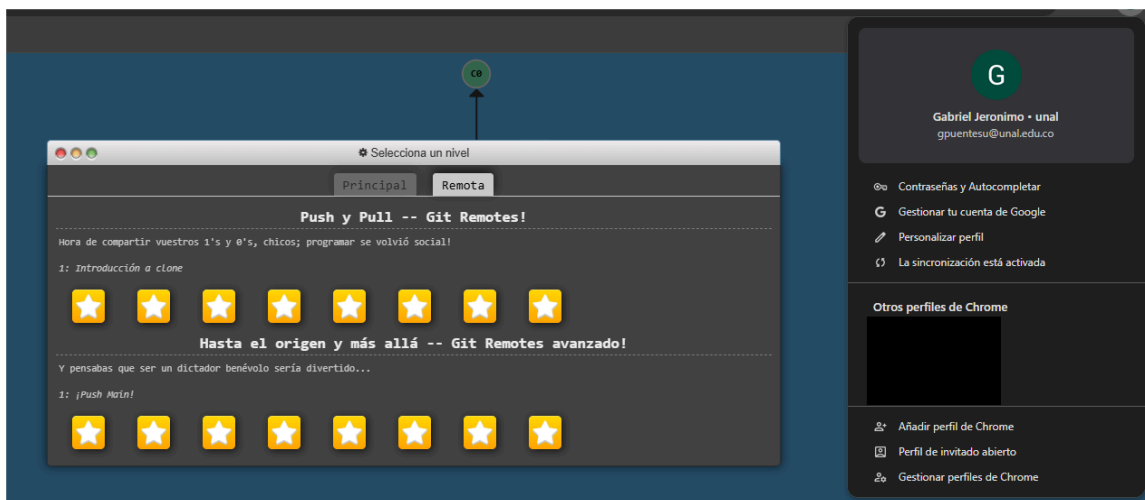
C0

Selecciona un nivel

Principal
Remota

Push y Pull -- Git Remotes!

Hora de compartir vuestros 1's y 0's, chicos; programar se volvió social!

1: Introducción a clone

Hasta el origen y más allá -- Git Remotes avanzado!

Y pensabas que ser un dictador benévolo sería divertido...

1: ¡Push Main!

G

Gabriel Jeronimo • unal
gpuentesu@unal.edu.co

Contraseñas y Autocompletar
Gestionar tu cuenta de Google
Personalizar perfil
La sincronización está activada

Otros perfiles de Chrome

Añadir perfil de Chrome
Perfil de invitado abierto
Gestionar perfiles de Chrome